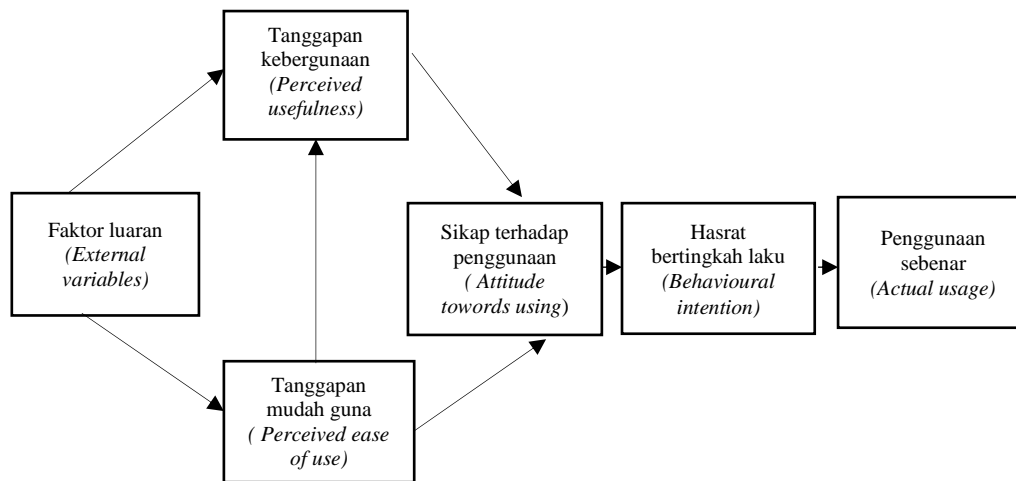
Tanggapan kebergunaan
(Perceived usefulness)

Faktor luaran
(External variables)

Sikap terhadap penggunaan
( Attitude towords using)

Hasrat bertingkah laku
(Behavioural intention)

Penggunaan sebenar
(Actual usage)

Tanggapan mudah guna
( Perceived ease of use)